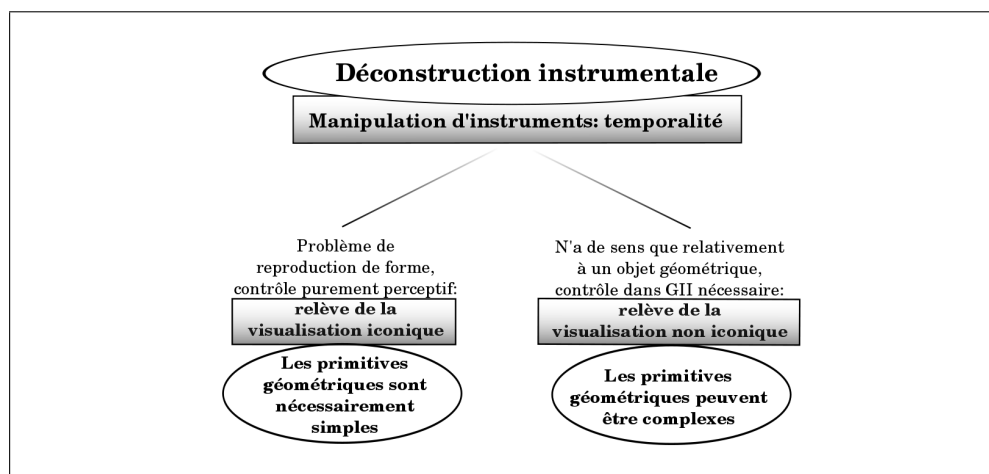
Déconstruction instrumentale

Manipulation d'instruments: temporalité

Problème de reproduction de forme, contrôle purement perceptif:

relève de la visualisation iconique

Les primitives géométriques sont nécessairement simples

N'a de sens que relativement à un objet géométrique, contrôle dans GII nécessaire:

relève de la visualisation non iconique

Les primitives géométriques peuvent être complexes